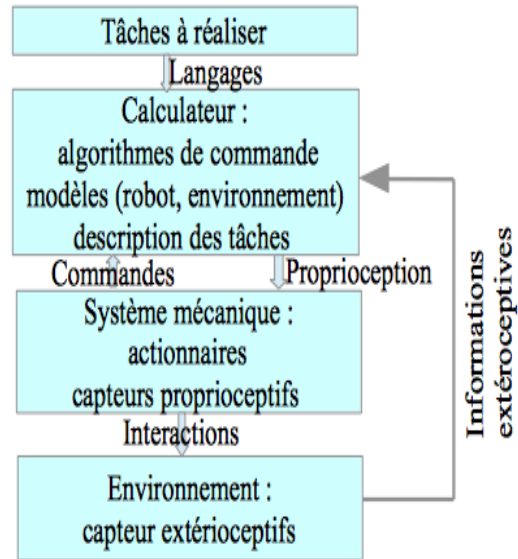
Tâches à réaliser

Langages

Calculateur :
algorithmes de commande
modèles (robot, environnement)
description des tâches

Commandes

Proprioception

Système mécanique :
actionnaires
capteurs proprioceptifs

Interactions

Environnement :
capteur extérioceptifs

Informations extéroceptives